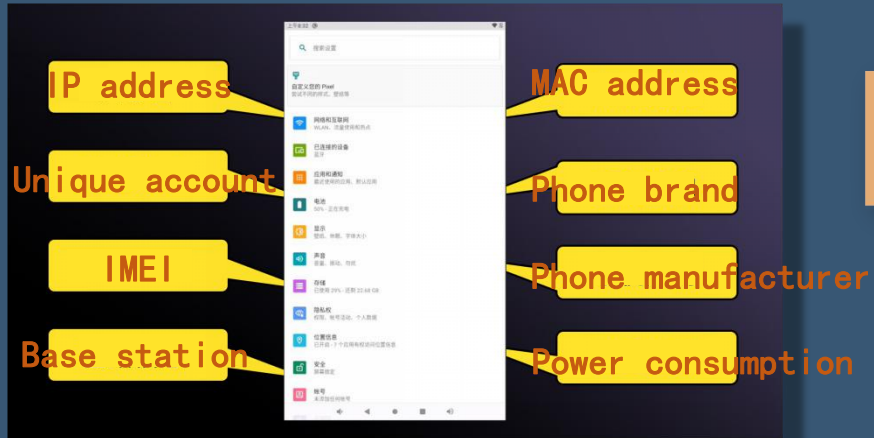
上午8:02

搜索设置

自定义您的 Pixel
尝试不同的样式、壁纸等

网络和互联网
WLAN、流量使用和热点

已连接的设备
蓝牙

应用和通知
最近使用的应用、默认应用

电池
50% - 正在充电

显示
壁纸、休眠、字体大小

声音
音量、振动、勿扰

存储
已使用 29% - 还剩 22.68 GB

隐私权
权限、帐号活动、个人数据

位置信息
已开启 - 1 个应用有权访问位置信息

安全
屏幕锁定

帐号
未添加任何帐号

IP address

MAC address

Unique account

Phone brand

IMEI

Phone manufacturer

Base station

Power consumption